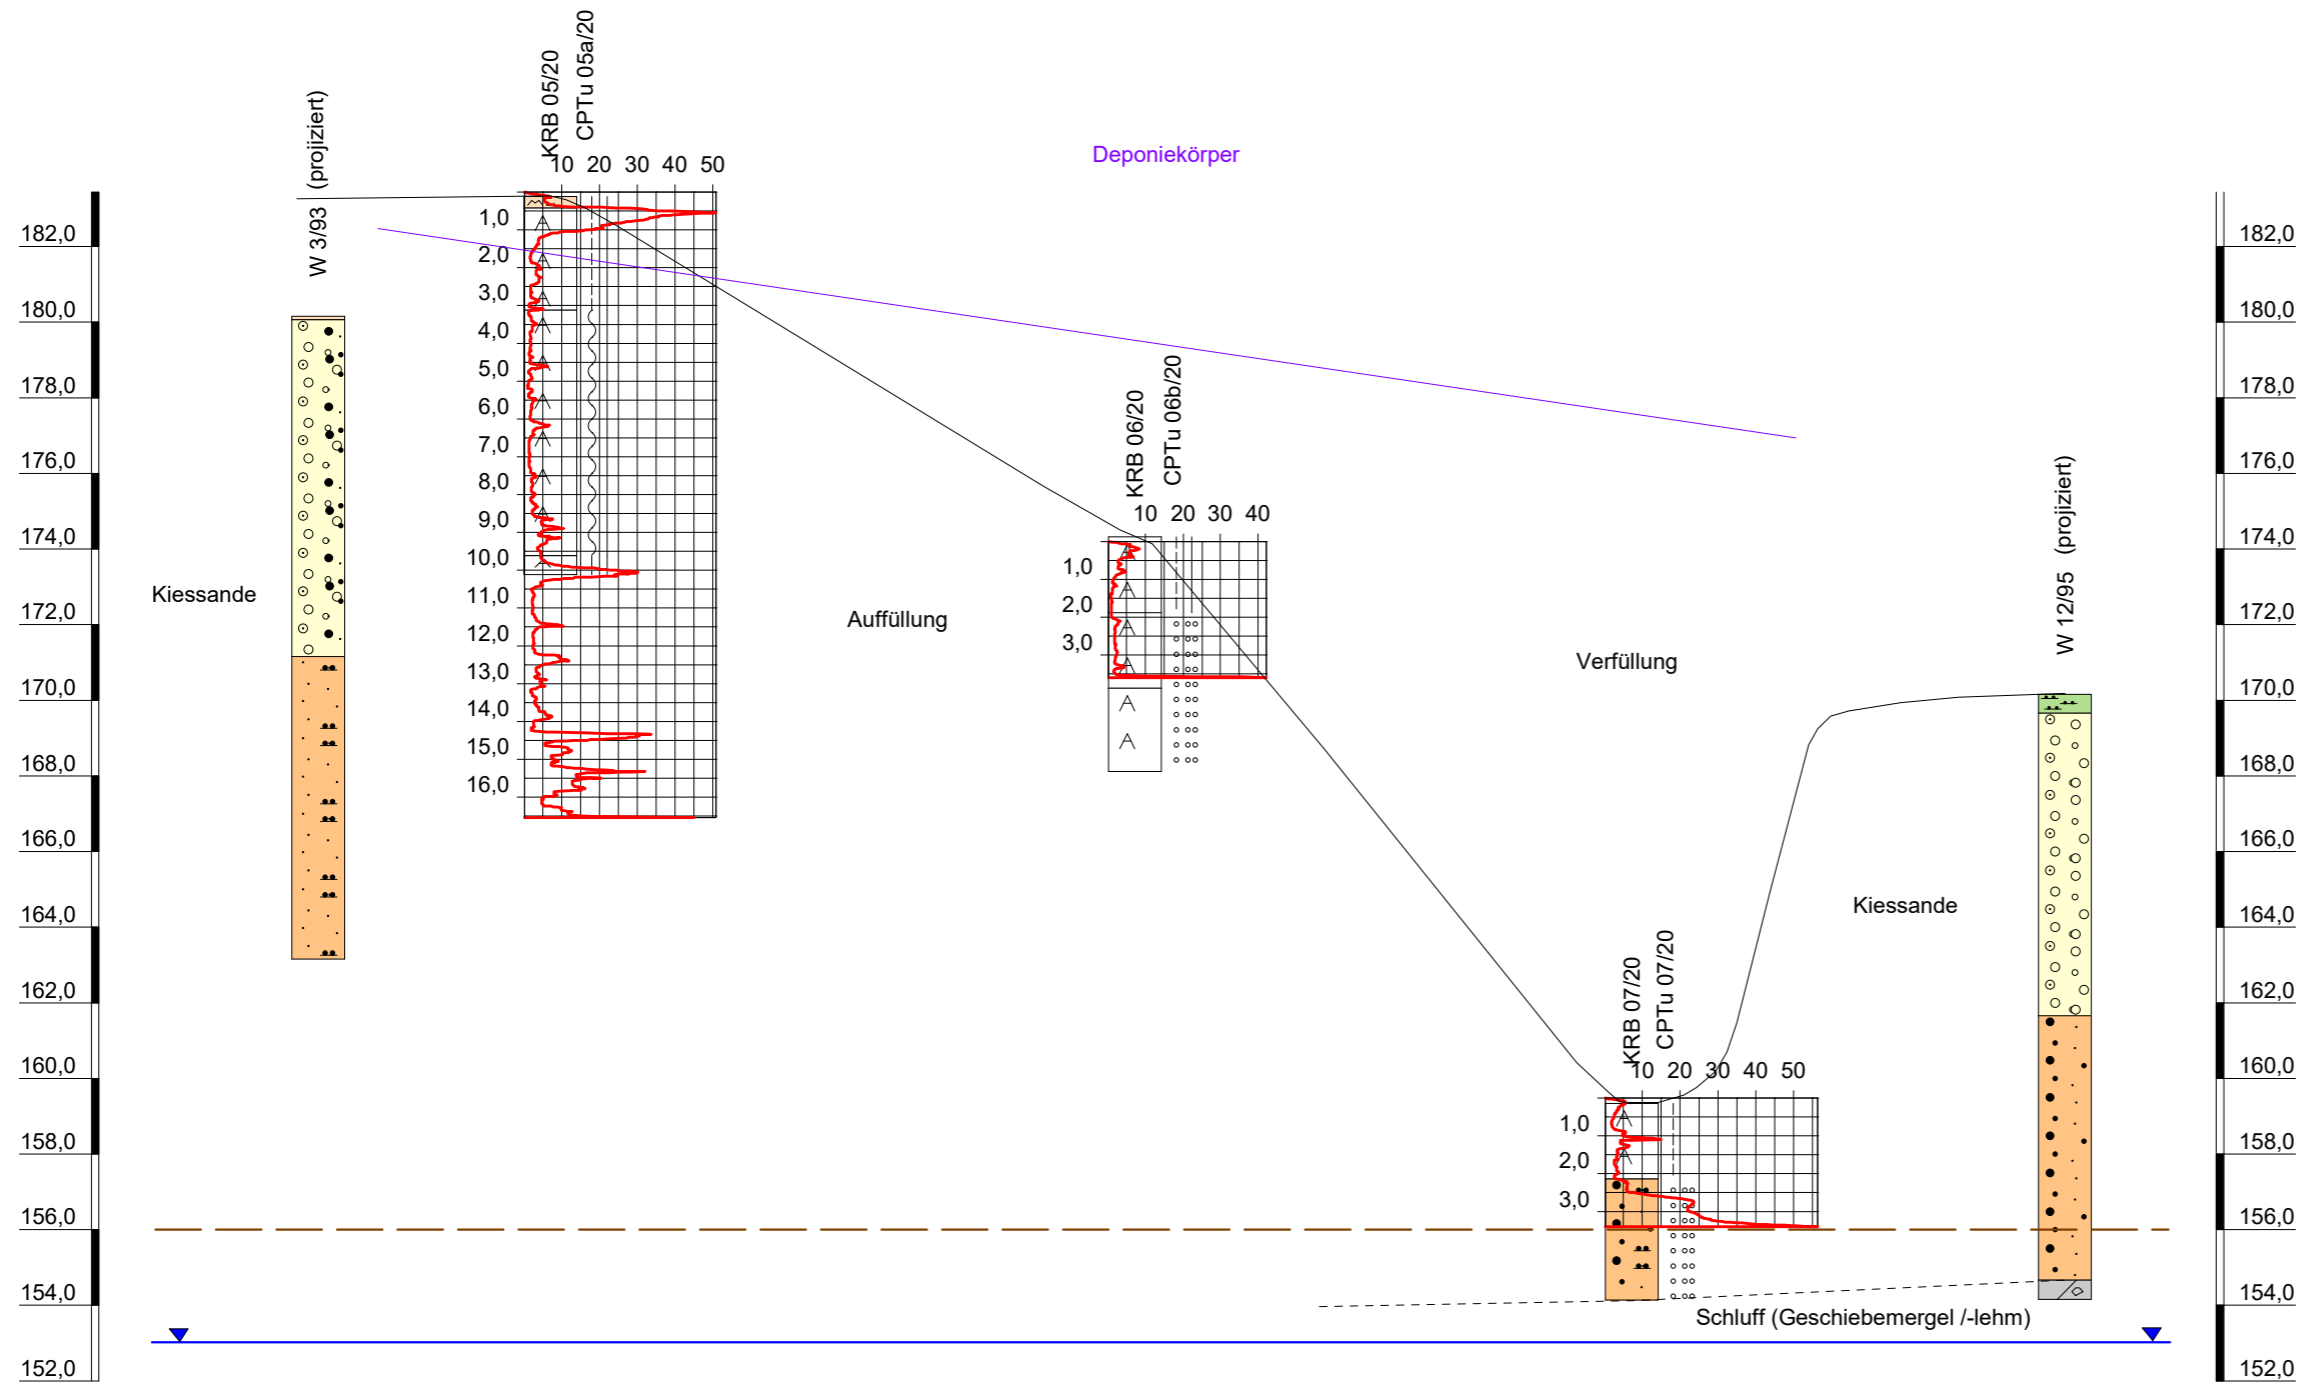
W 3/93 (projiziert)

KRB 05/20
CPTu 05a/20
10 20 30 40 50
1,0
2,0
3,0
4,0
5,0
6,0
7,0
8,0
9,0
10,0
11,0
12,0
13,0
14,0
15,0
16,0

Deponiekörper

KRB 06/20
CPTu 06b/20
10 20 30 40
1,0
2,0
3,0

KRB 07/20
CPTu 07/20
10 20 30 40 50
1,0
2,0
3,0

W 12/95 (projiziert)

Kiessande

Auffüllung

Verfüllung

Kiessande

Schluff (Geschiebemergel /-lehm)

182,0
180,0
178,0
176,0
174,0
172,0
170,0
168,0
166,0
164,0
162,0
160,0
158,0
156,0
154,0
152,0

182,0
180,0
178,0
176,0
174,0
172,0
170,0
168,0
166,0
164,0
162,0
160,0
158,0
156,0
154,0
152,0